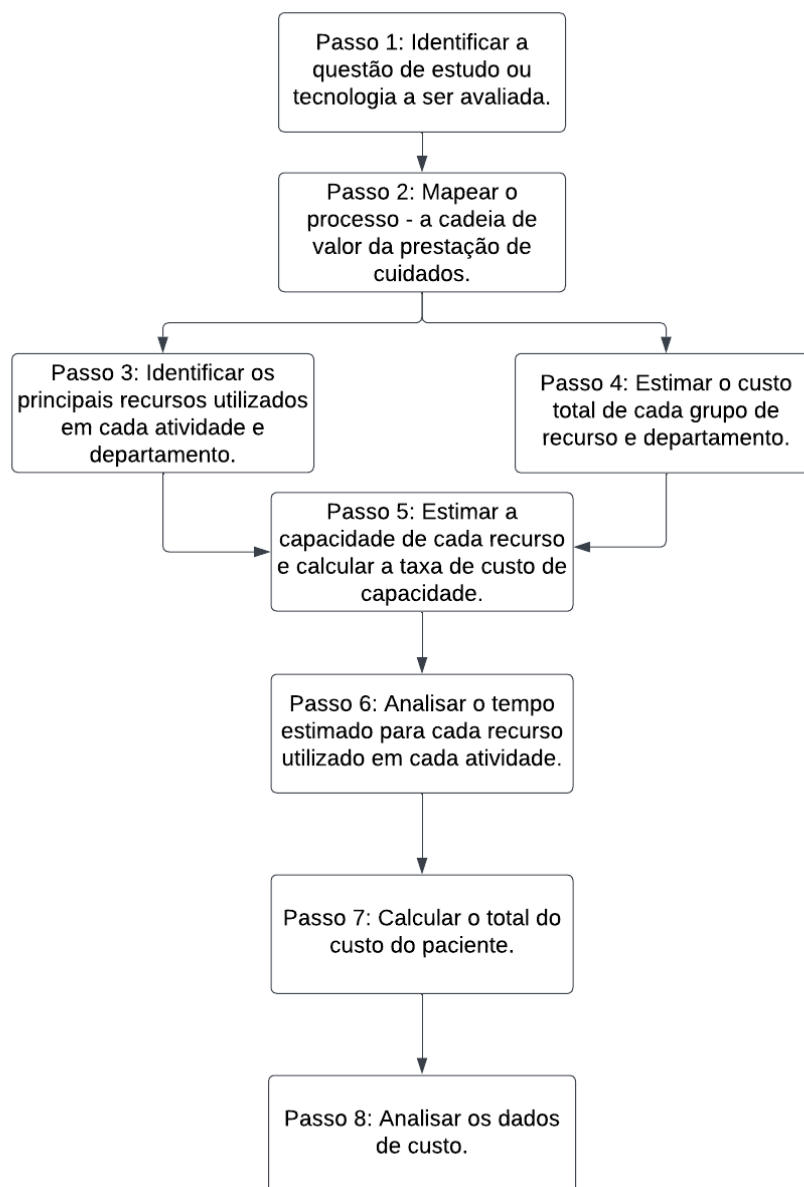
Passo 1: Identificar a questão de estudo ou tecnologia a ser avaliada.

Passo 2: Mapear o processo - a cadeia de valor da prestação de cuidados.

Passo 3: Identificar os principais recursos utilizados em cada atividade e departamento.

Passo 4: Estimar o custo total de cada grupo de recurso e departamento.

Passo 5: Estimar a capacidade de cada recurso e calcular a taxa de custo de capacidade.

Passo 6: Analisar o tempo estimado para cada recurso utilizado em cada atividade.

Passo 7: Calcular o total do custo do paciente.

Passo 8: Analisar os dados de custo.